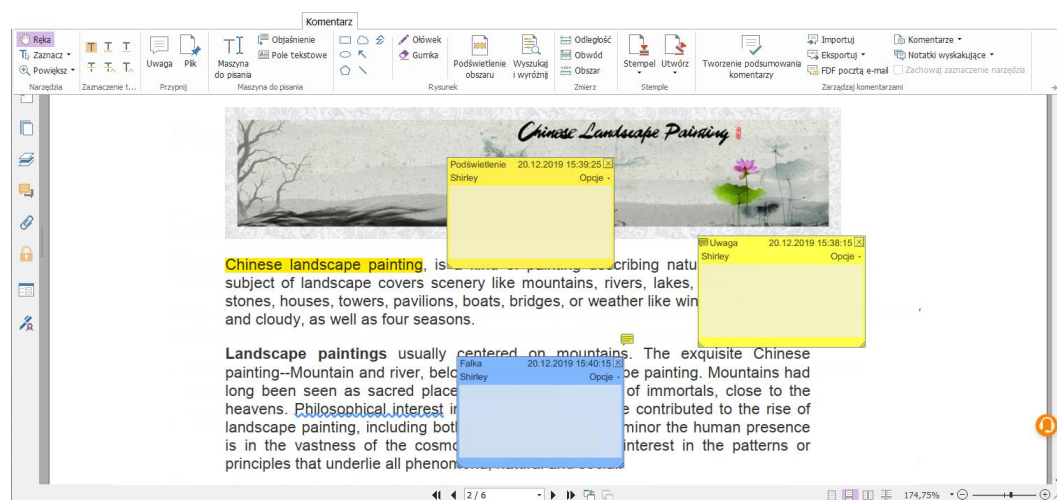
Komentarz

Ręka
Zaznacz
Powiększ
Narzędzia
Zaznaczenie t...
Uwaga
Plik
Przypnij
Maszyna do pisania
Objaśnienie
Pole tekstowe
Maszyna do pisania
Ołówek
Gumka
Rysunek
Podświetlenie obszaru
Wyszukaj i wyróżnij
Odległość
Obwód
Obszar
Zmierz
Stempel
Utwórz
Stemple
Tworzenie podsumowania komentarzy
Importuj
Eksportuj
FDF pocztą e-mail
Komentarze
Notatki wyskakujące
Zachowaj zaznaczenie narzędzia
Zarządzaj komentarzami

Chinese Landscape Painting

Podświetlenie 20.12.2019 15:39:25
Shirley Opcje

Uwaga 20.12.2019 15:38:15
Shirley Opcje

Chinese landscape painting, is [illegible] describing natu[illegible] subject of landscape covers scenery like mountains, rivers, lakes, stones, houses, towers, pavilions, boats, bridges, or weather like win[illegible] and cloudy, as well as four seasons.

Landscape paintings usually centered on mountains. The exquisite Chinese painting--Mountain and river, belo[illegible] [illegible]pe painting. Mountains had long been seen as sacred place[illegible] of immortals, close to the heavens. Philosophical interest i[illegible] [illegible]e contributed to the rise of landscape painting, including bot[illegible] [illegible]minor the human presence is in the vastness of the cosmo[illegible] interest in the patterns or principles that underlie all phenom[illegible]

Falka 20.12.2019 15:40:15
Shirley Opcje

2 / 6
174,75%